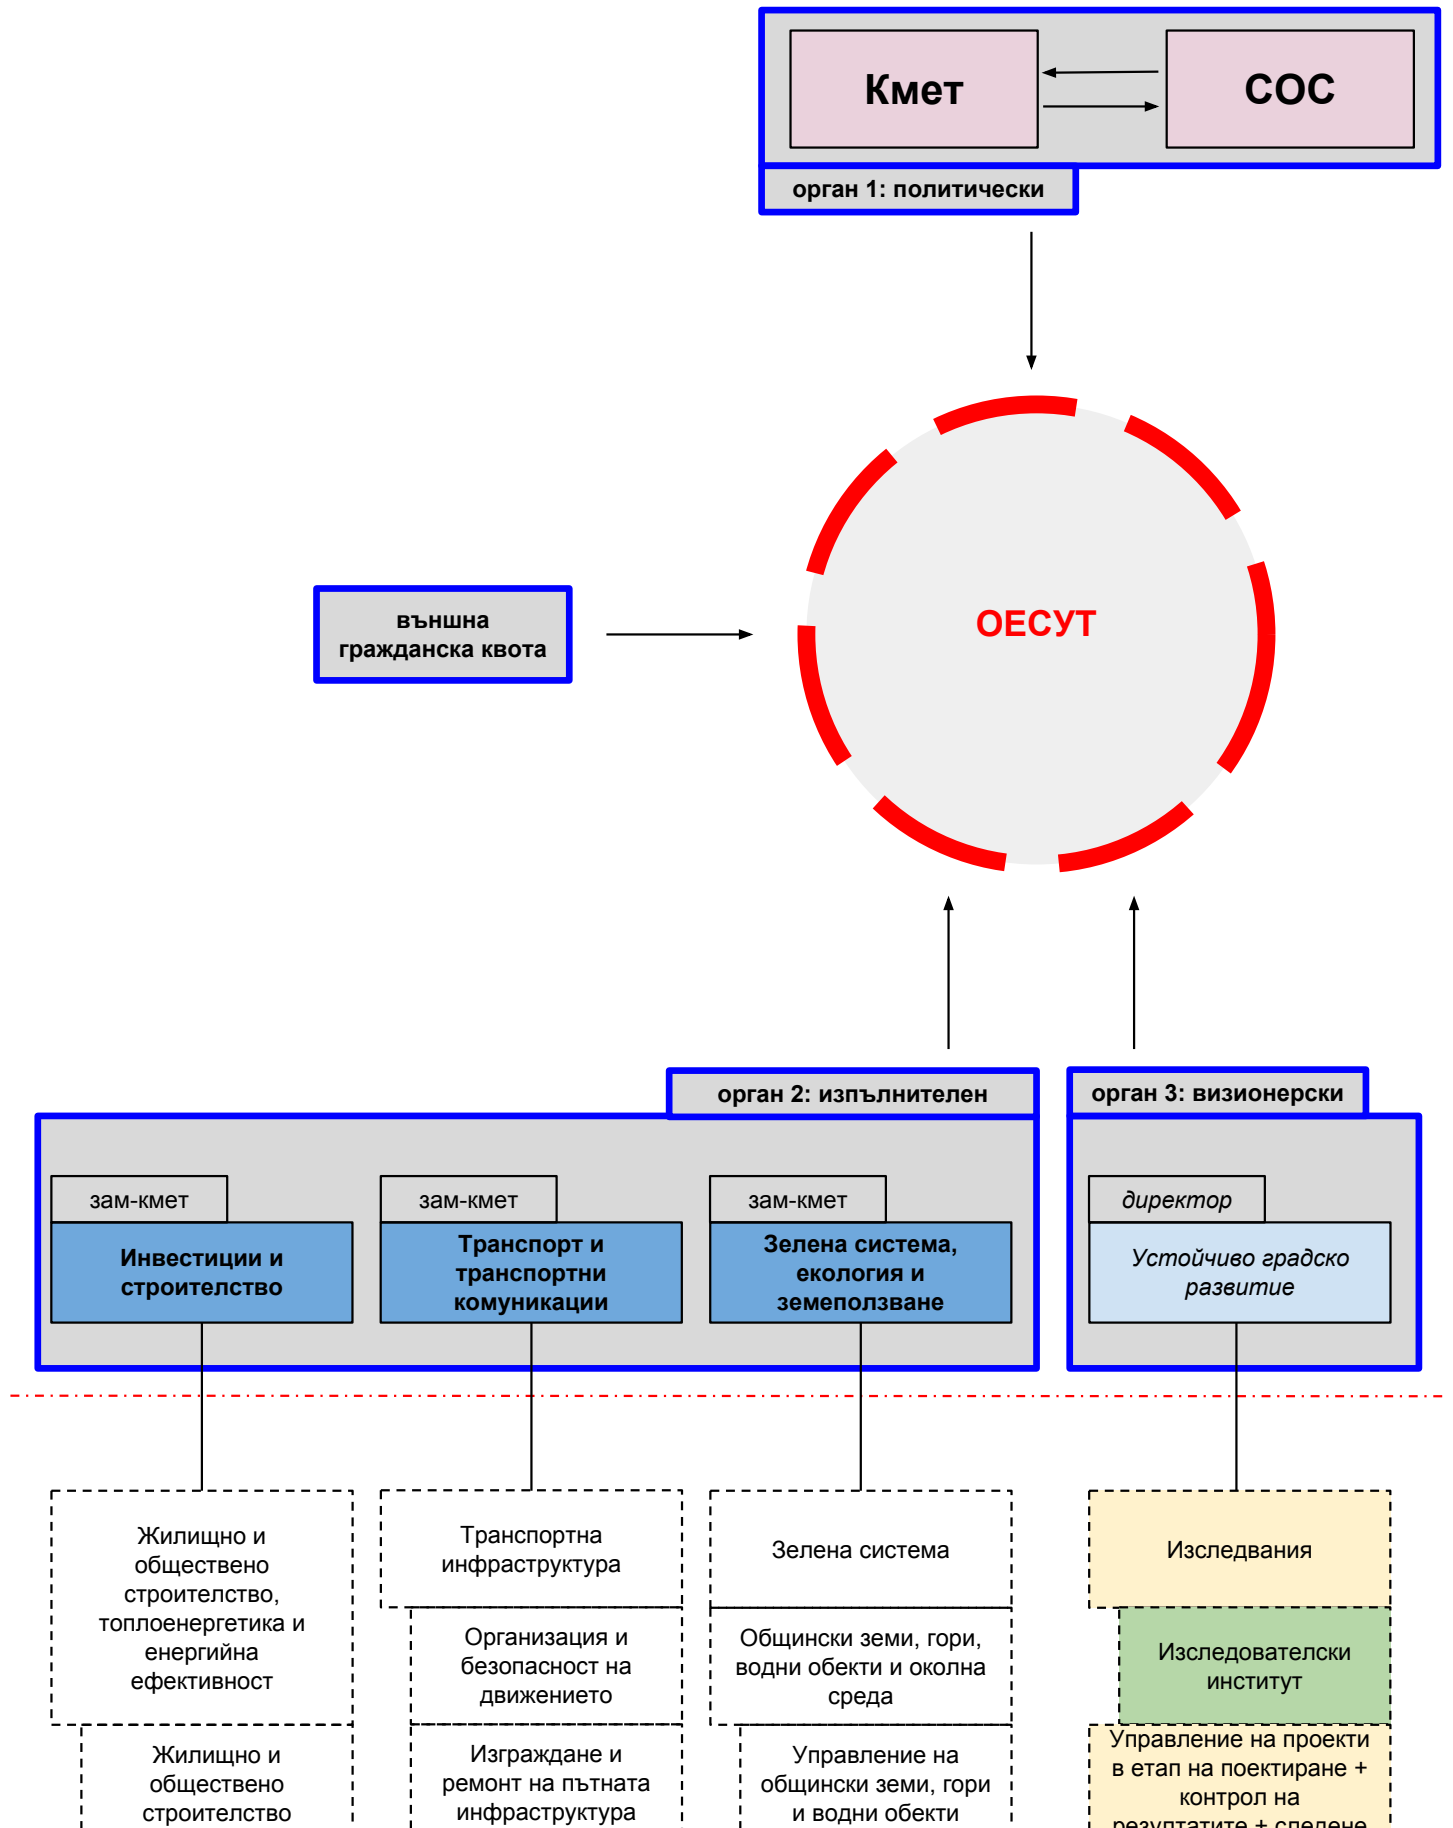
Кмет

СОС

орган 1: политически

външна гражданска квота

ОЕСУТ

орган 2: изпълнителен

орган 3: визионерски

зам-кмет

Инвестиции и строителство

зам-кмет

Транспорт и транспортни комуникации

зам-кмет

Зелена система, екология и земеползване

директор

Устойчиво градско развитие

Жилищно и обществено строителство, топлоенергетика и енергийна ефективност

Жилищно и обществено строителство

Транспортна инфраструктура

Организация и безопасност на движението

Изграждане и ремонт на пътната инфраструктура

Зелена система

Общински земи, гори, водни обекти и околна среда

Управление на общински земи, гори и водни обекти

Изследвания

Изследователски институт

Управление на проекти в етап на поектиране + контрол на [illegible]